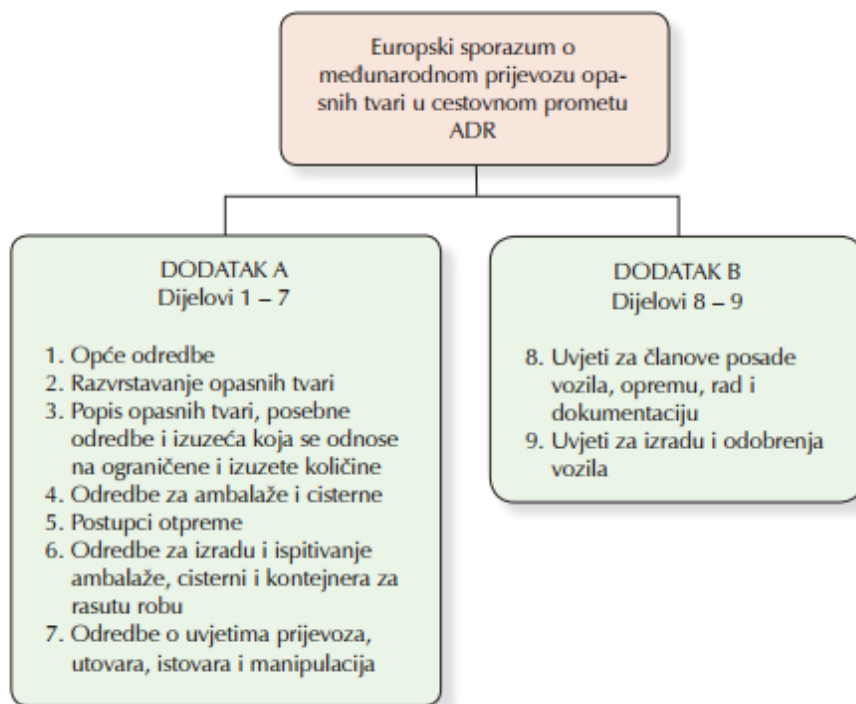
Europski sporazum o međunarodnom prijevozu opasnih tvari u cestovnom prometu ADR

DODATAK A
Dijelovi 1 – 7

1. Opće odredbe
2. Razvrstavanje opasnih tvari
3. Popis opasnih tvari, posebne odredbe i izuzeća koja se odnose na ograničene i izuzete količine
4. Odredbe za ambalaže i cisterne
5. Postupci otpreme
6. Odredbe za izradu i ispitivanje ambalaže, cisterni i kontejnera za rasutu robu
7. Odredbe o uvjetima prijevoza, utovara, istovara i manipulacija

DODATAK B
Dijelovi 8 – 9

8. Uvjeti za članove posade vozila, opremu, rad i dokumentaciju
9. Uvjeti za izradu i odobrenja vozila